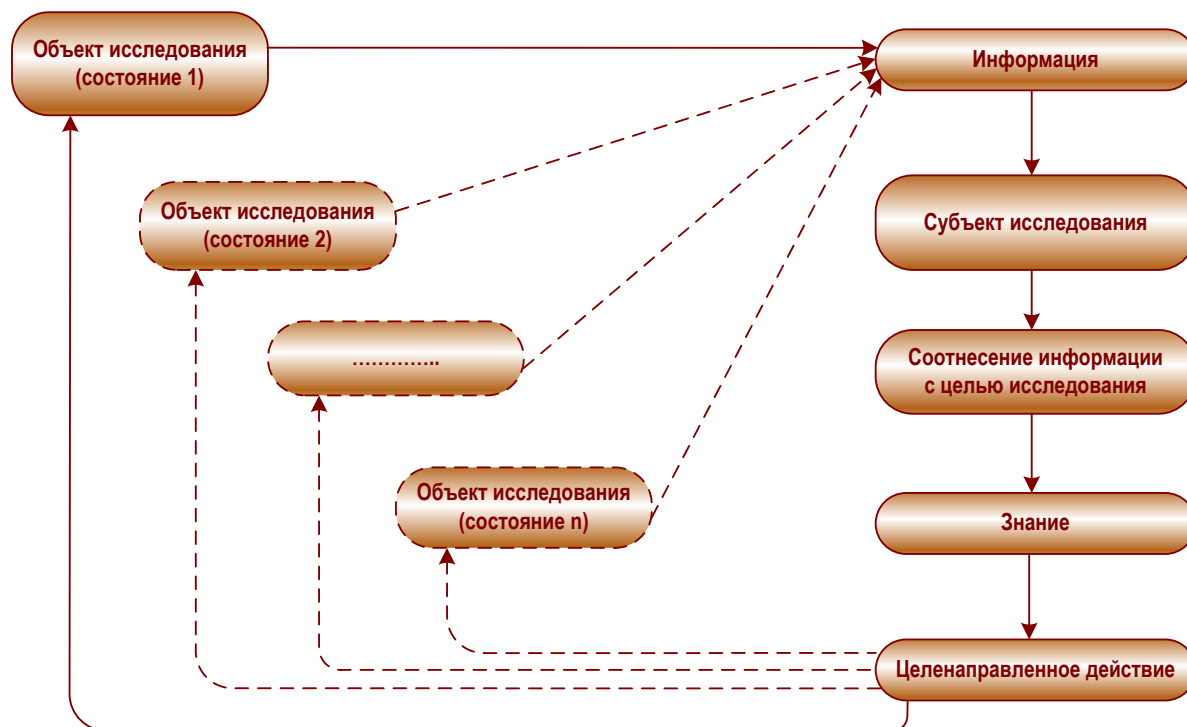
Объект исследования (состояние 1)

Информация

Объект исследования (состояние 2)

Субъект исследования

…………..

Соотнесение информации с целью исследования

Объект исследования (состояние n)

Знание

Целенаправленное действие